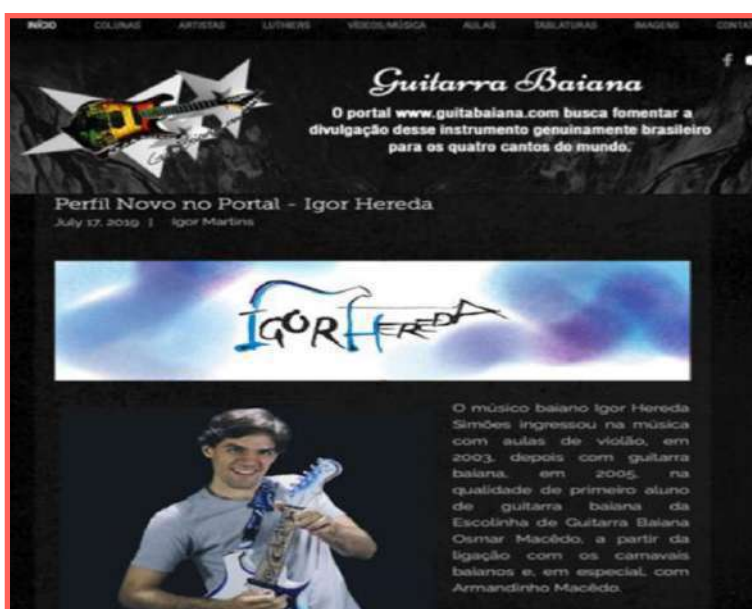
INÍCIO COLUNAS ARTISTAS LUTHIERS VÍDEOS/MÚSICA AULAS TABLATURAS IMAGENS CONTA

Guitarra Baiana

O portal www.guitabaiana.com busca fomentar a divulgação desse instrumento genuinamente brasileiro para os quatro cantos do mundo.

Perfil Novo no Portal - Igor Hereda

July 17, 2019 | Igor Martins

IGOR HEREDA

O músico baiano Igor Hereda Simões ingressou na música com aulas de violão, em 2003, depois com guitarra baiana, em 2005, na qualidade de primeiro aluno de guitarra baiana da Escolinha de Guitarra Baiana Osmar Macêdo, a partir da ligação com os carnavais baianos e, em especial, com Armandinho Macêdo.